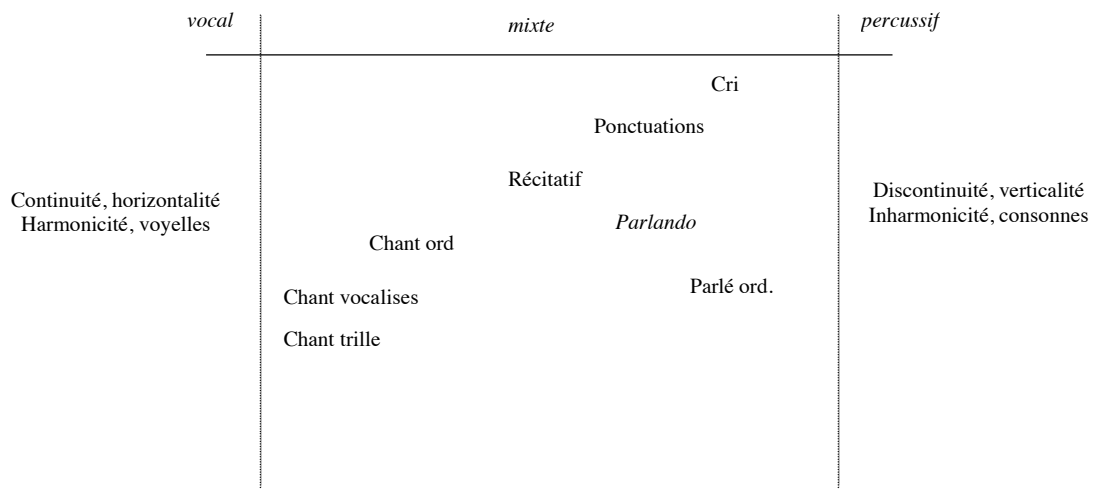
vocal

mixte

percussif

Continuité, horizontalité
Harmonicité, voyelles

Cri

Ponctuations

Récitatif

Parlando

Chant ord

Parlé ord.

Chant vocalises

Chant trille

Discontinuité, verticalité
Inharmonicité, consonnes